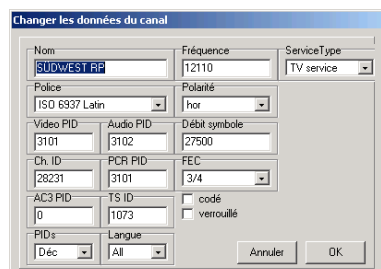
Changer les données du canal

Nom
SÜDWEST RP

Fréquence
12110

ServiceType
TV service

Police
ISO 6937 Latin

Polarité
hor

Video PID
3101

Audio PID
3102

Débit symbole
27500

Ch. ID
28231

PCR PID
3101

FEC
3/4

AC3 PID
0

TS ID
1073

codé

verrouillé

PIDs
Déc

Langue
All

Annuler

OK